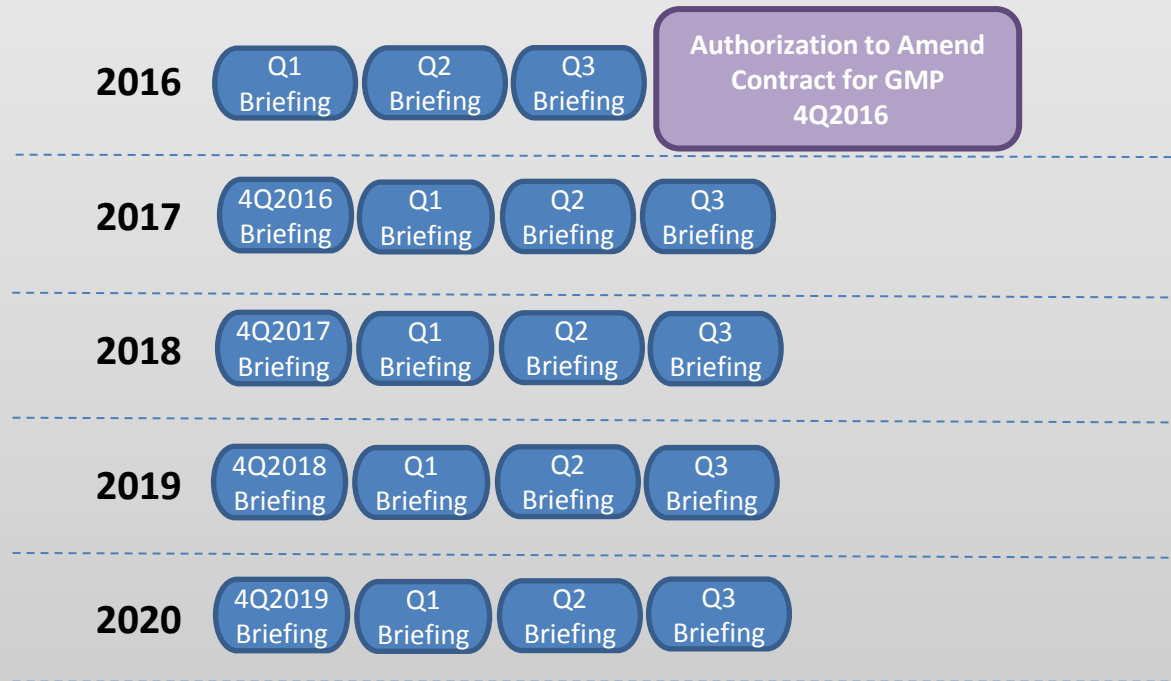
2016 Q1 Briefing Q2 Briefing Q3 Briefing Authorization to Amend Contract for GMP 4Q2016

2017 4Q2016 Briefing Q1 Briefing Q2 Briefing Q3 Briefing

2018 4Q2017 Briefing Q1 Briefing Q2 Briefing Q3 Briefing

2019 4Q2018 Briefing Q1 Briefing Q2 Briefing Q3 Briefing

2020 4Q2019 Briefing Q1 Briefing Q2 Briefing Q3 Briefing